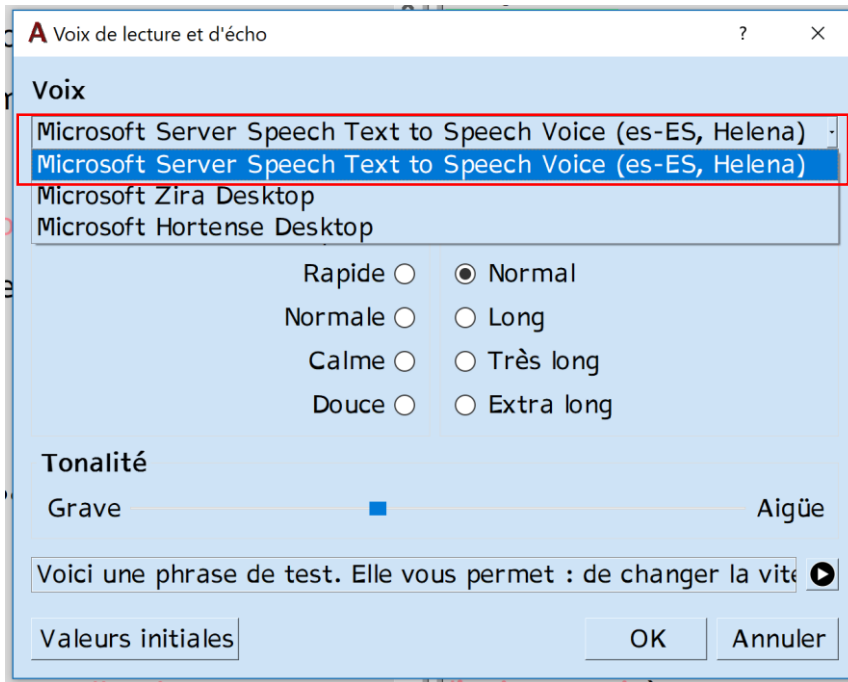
Voix de lecture et d'écho
?
×
Voix
Microsoft Server Speech Text to Speech Voice (es-ES, Helena)
Microsoft Server Speech Text to Speech Voice (es-ES, Helena)
Microsoft Zira Desktop
Microsoft Hortense Desktop
Rapide
Normale
Calme
Douce
Normal
Long
Très long
Extra long
Tonalité
Grave
Aigüe
Voici une phrase de test. Elle vous permet : de changer la vite
Valeurs initiales
OK
Annuler